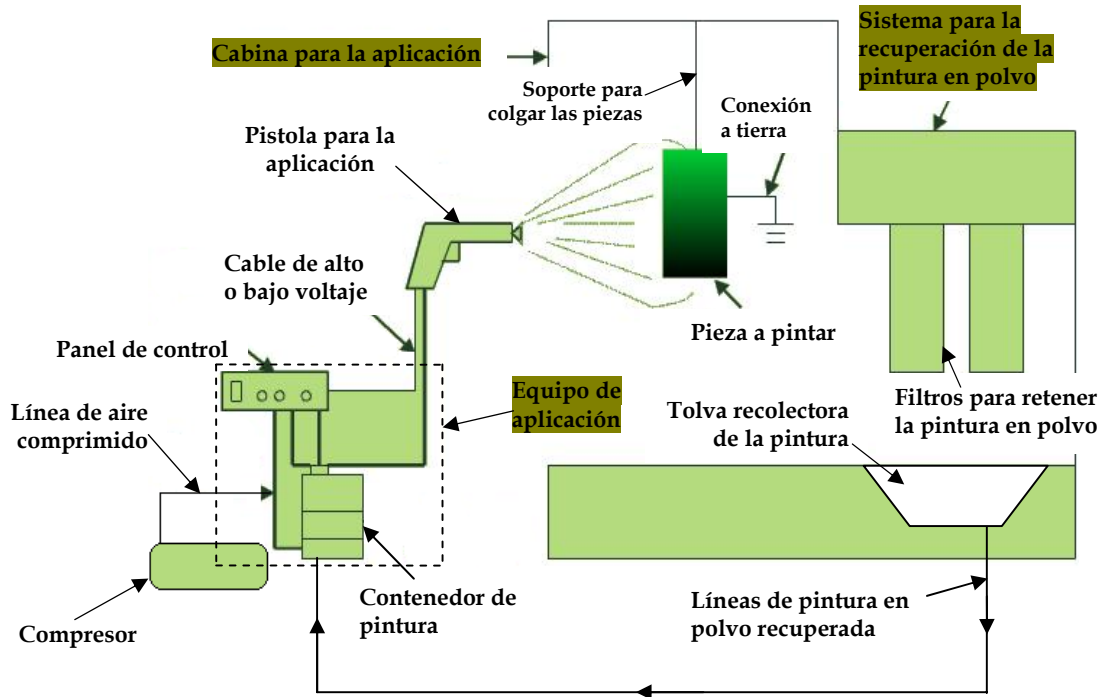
Cabina para la aplicación

Soporte para colgar las piezas

Sistema para la recuperación de la pintura en polvo

Conexión tierra

Pistola para la aplicación

Cable de alto o bajo voltaje

Pieza a pintar

Panel de control

Línea de aire comprimido

Equipo de aplicación

Tolva recolectora de la pintura

Filtros para retener la pintura en polvo

Contenedor de pintura

Compresor

Líneas de pintura en polvo recuperada